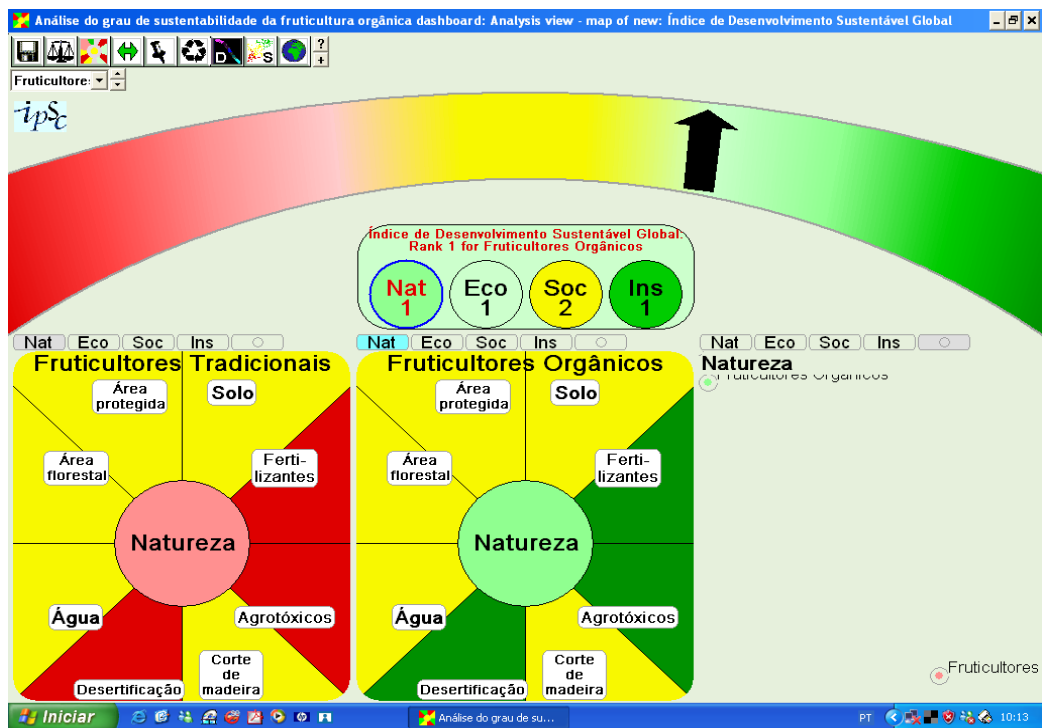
Análise do grau de sustentabilidade da fruticultura orgânica dashboard: Analysis view - map of new: Índice de Desenvolvimento Sustentável Global

Fruticultore:

ipSc

Índice de Desenvolvimento Sustentável Global: Rank 1 for Fruticultores Orgânicos

Nat 1
Eco 1
Soc 2
Ins 1

Nat Eco Soc Ins

Fruticultores Tradicionais

Área protegida
Solo
Área florestal
Fertilizantes
Natureza
Água
Agrotóxicos
Corte de madeira
Desertificação

Nat Eco Soc Ins

Fruticultores Orgânicos

Área protegida
Solo
Área florestal
Fertilizantes
Natureza
Água
Agrotóxicos
Corte de madeira
Desertificação

Nat Eco Soc Ins

Natureza
Fruticultores Orgânicos

Fruticultores

Iniciar
Análise do grau de su...
PT 10:13